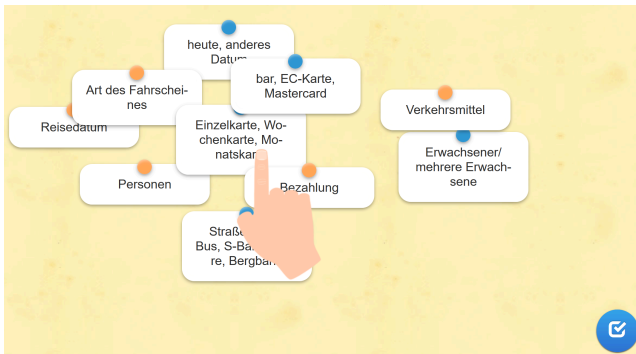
heute, anderes Datum

Art des Fahrscheines

bar, EC-Karte, Mastercard

Reisedatum

Einzelkarte, Wochenkarte, Monatskar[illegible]

Verkehrsmittel

Erwachsener/ mehrere Erwachsene

Personen

Bezahlung

Straß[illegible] Bus, S-Ba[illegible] re, Bergba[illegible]